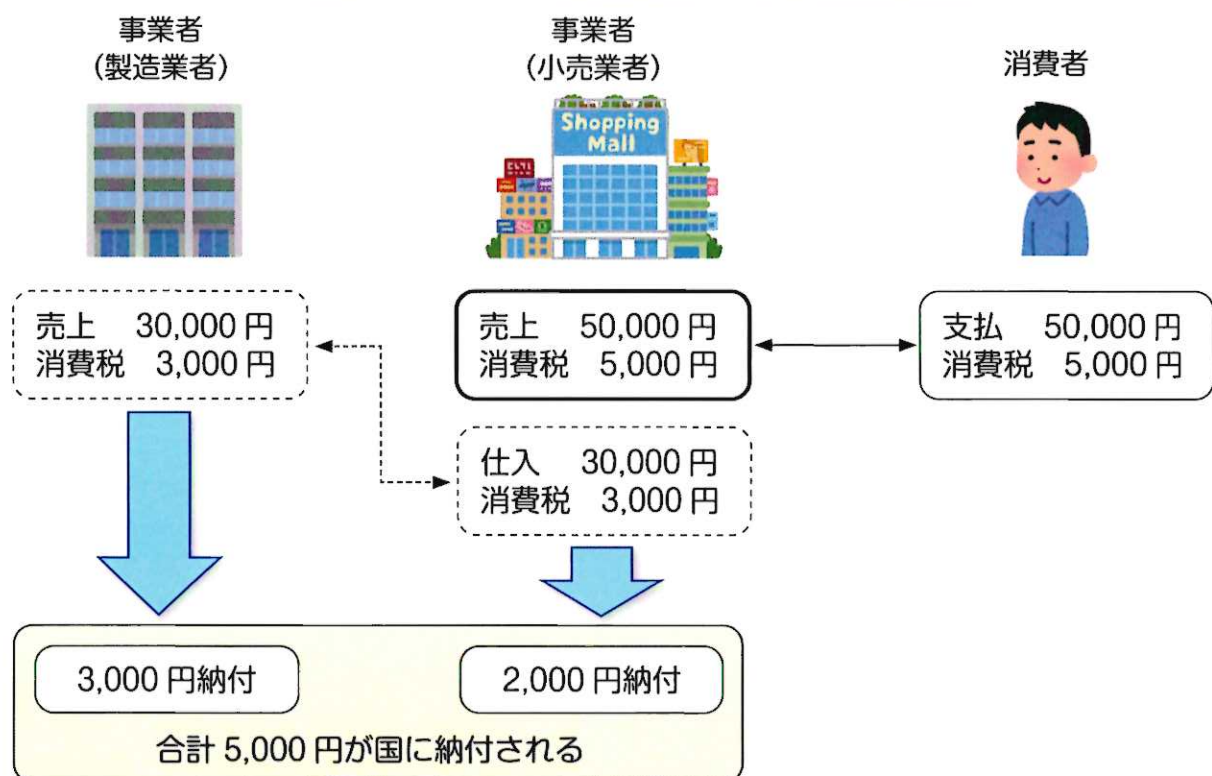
事業者
(製造業者)

事業者
(小売業者)

Shopping Mall

消費者

売上　30,000 円
消費税　3,000 円

売上　50,000 円
消費税　5,000 円

支払　50,000 円
消費税　5,000 円

仕入　30,000 円
消費税　3,000 円

3,000 円納付

2,000 円納付

合計 5,000 円が国に納付される